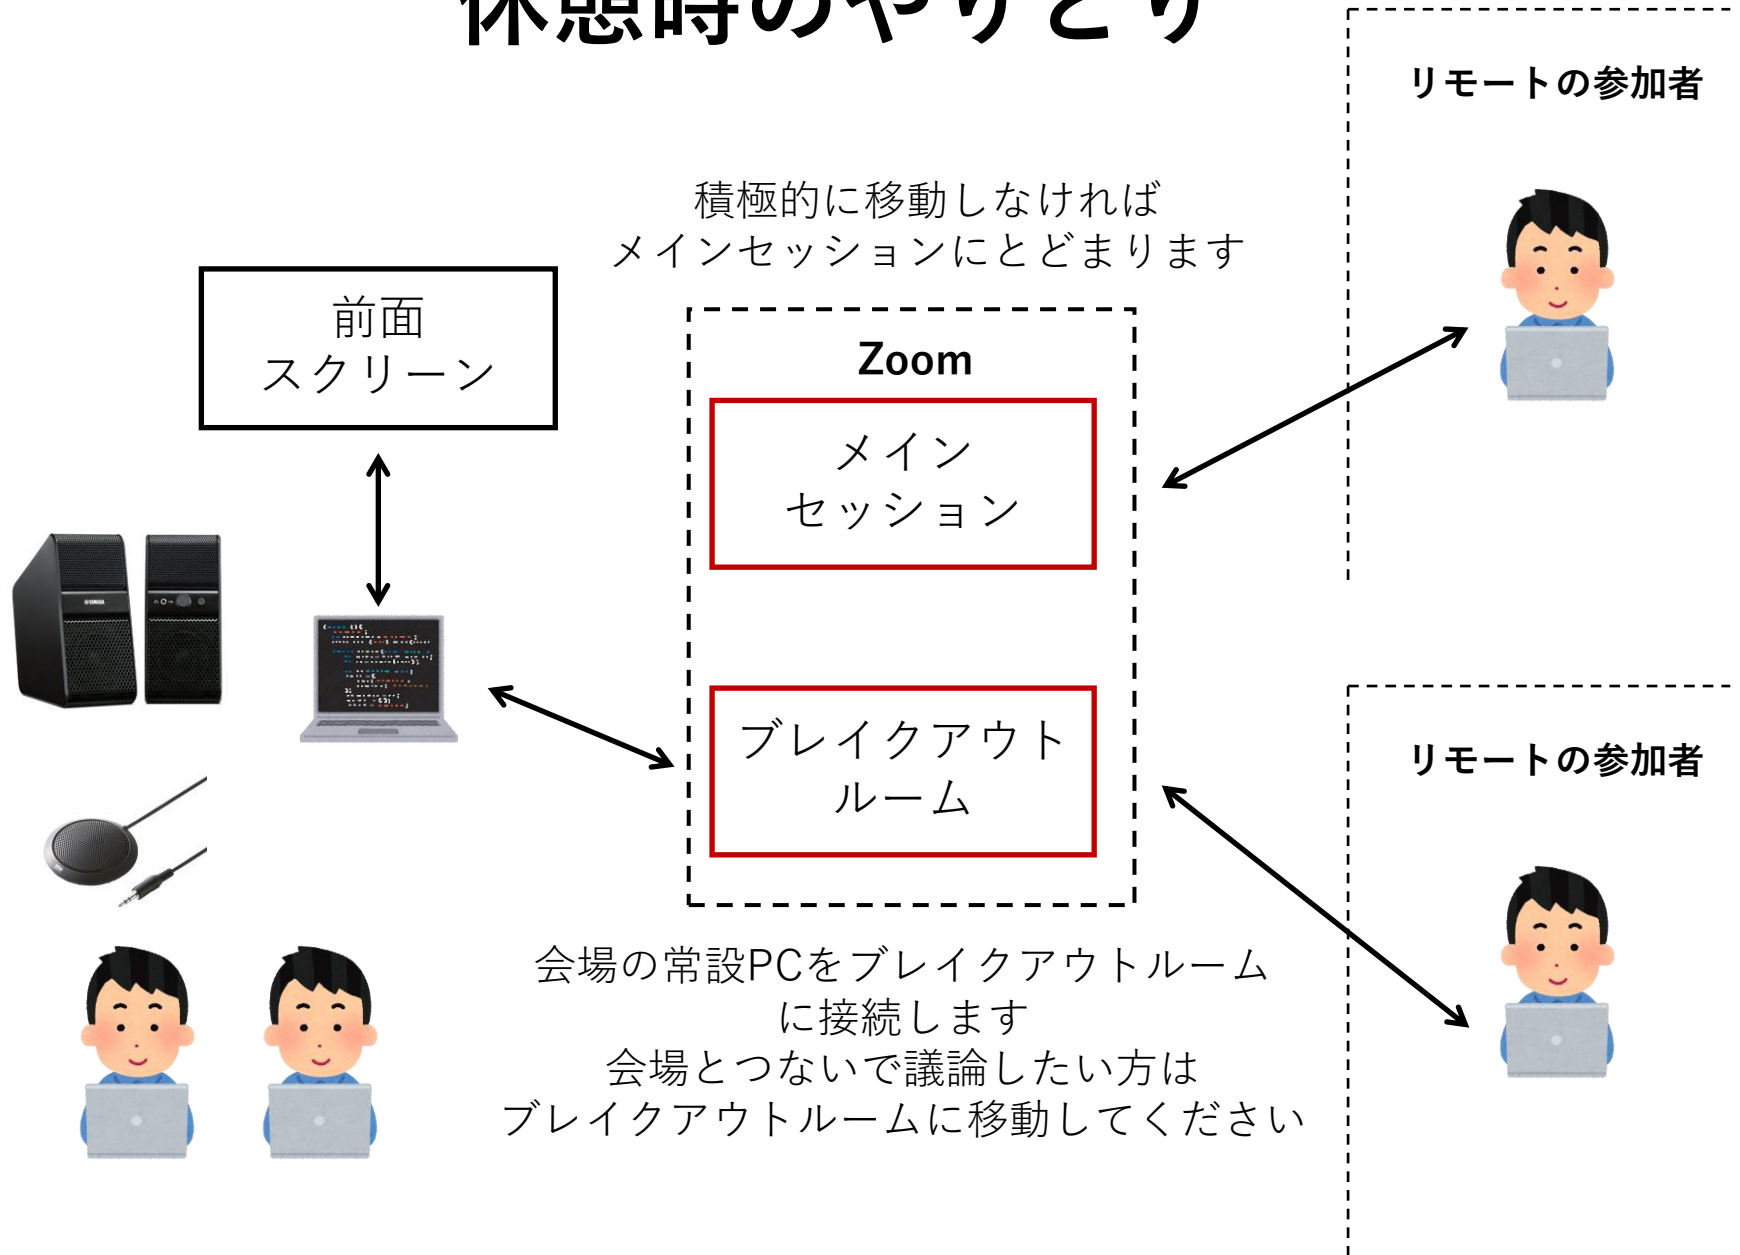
休憩時のやりとり

リモートの参加者

積極的に移動しなければ
メインセッションにとどまります

前面
スクリーン

Zoom

メイン
セッション

ブレイクアウト
ルーム

リモートの参加者

会場の常設PCをブレイクアウトルーム
に接続します
会場とつないで議論したい方は
ブレイクアウトルームに移動してください